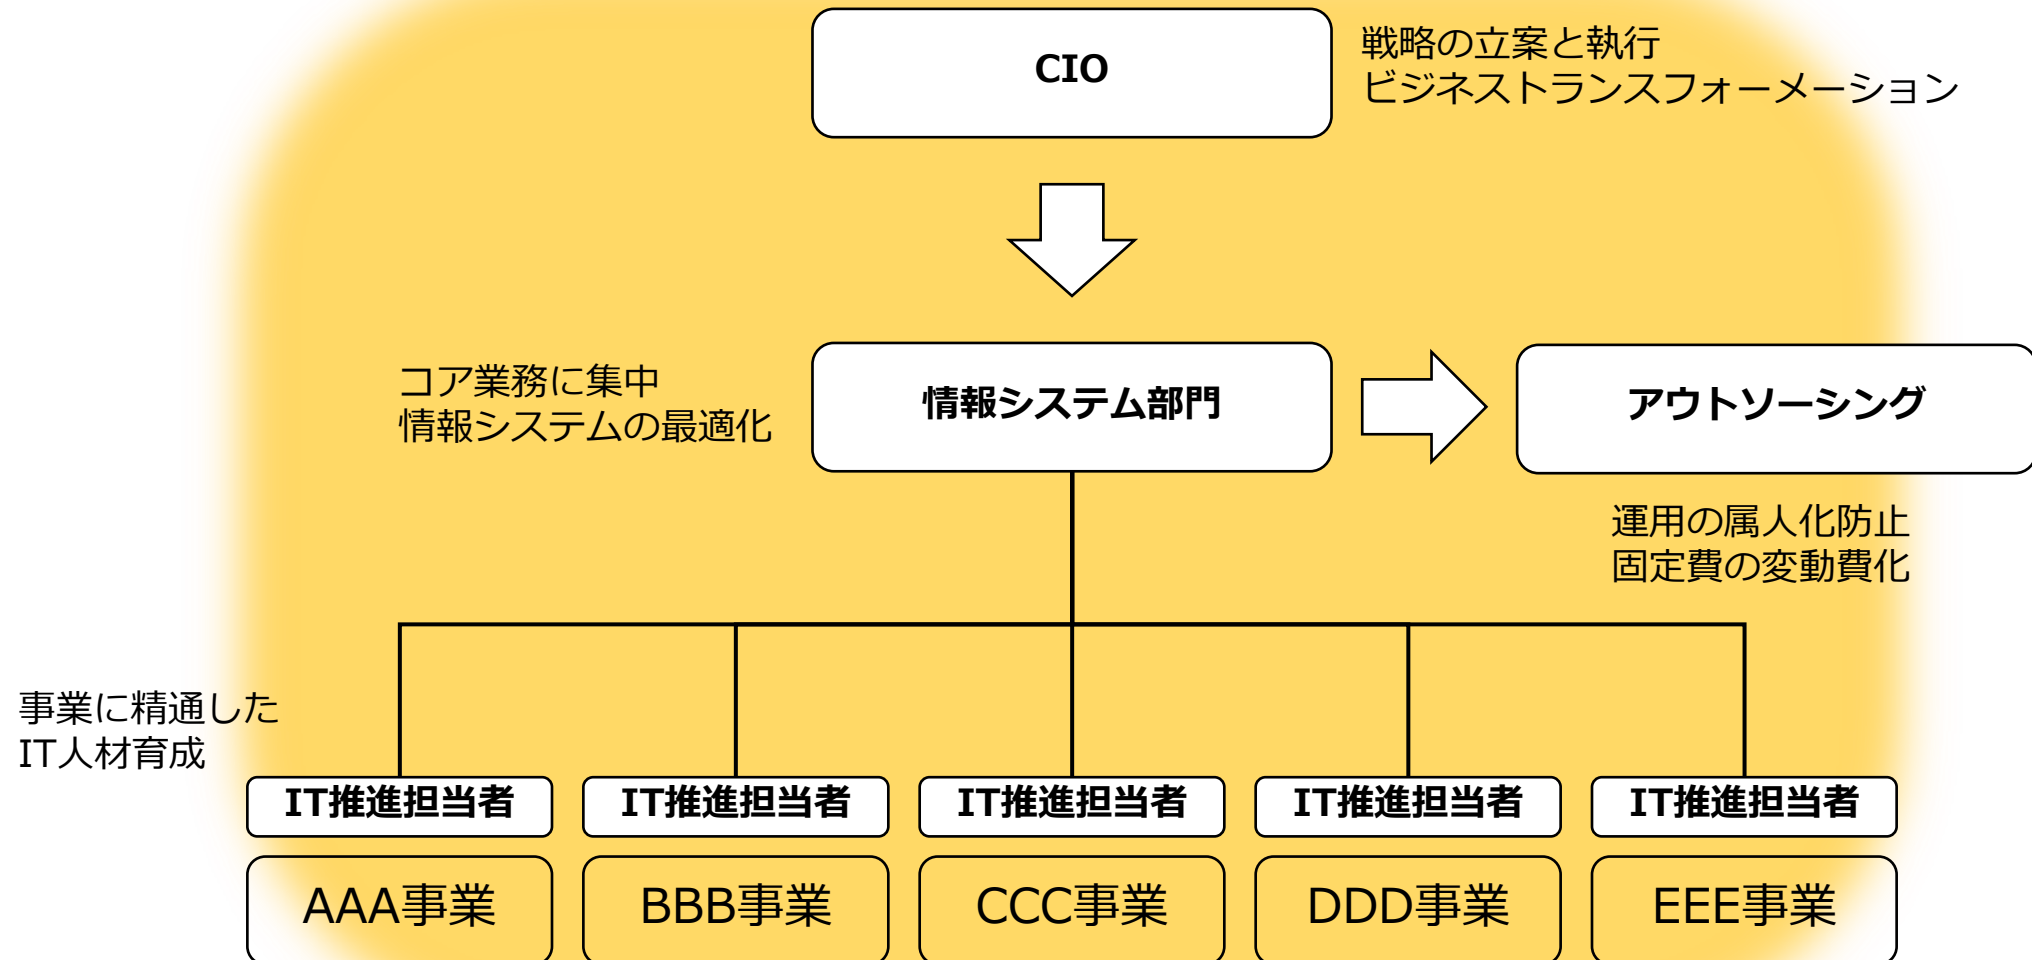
CIO

戦略の立案と執行
ビジネストランスフォーメーション

コア業務に集中
情報システムの最適化

情報システム部門

アウトソーシング

運用の属人化防止
固定費の変動費化

事業に精通した
IT人材育成

IT推進担当者

IT推進担当者

IT推進担当者

IT推進担当者

IT推進担当者

AAA事業

BBB事業

CCC事業

DDD事業

EEE事業